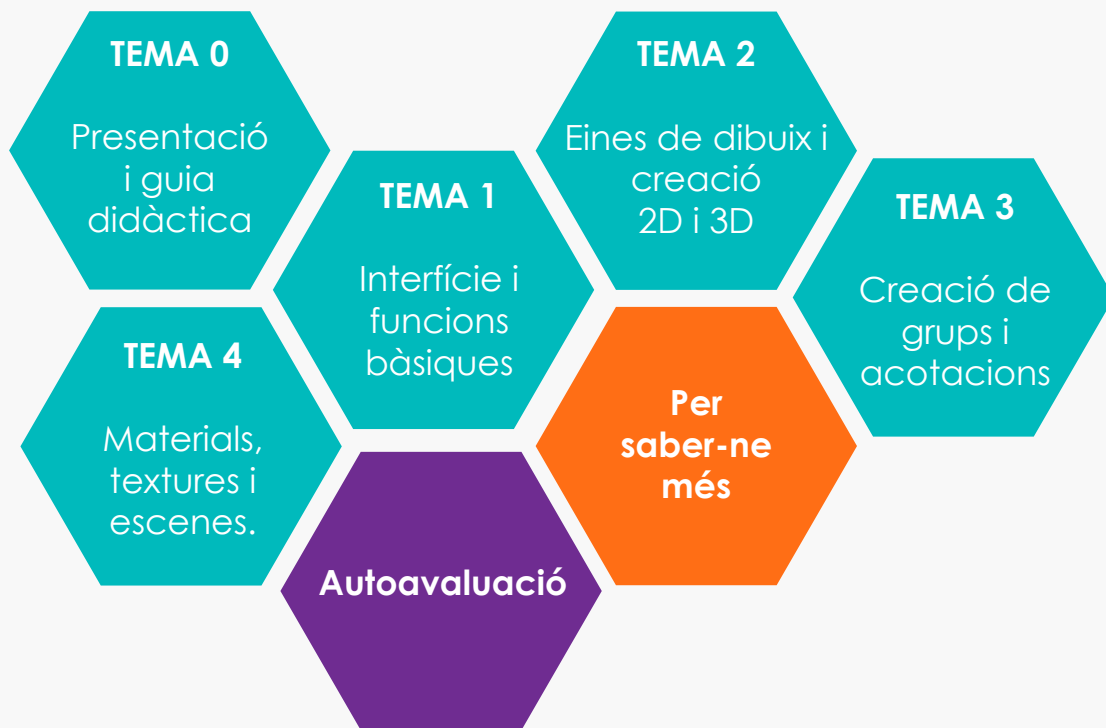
TEMA 0

Presentació i guia didàctica

TEMA 2

Eines de dibuix i creació 2D i 3D

TEMA 1

Interfície i funcions bàsiques

TEMA 3

Creació de grups i acotacions

TEMA 4

Materials, textures i escenes.

Per saber-ne més

Autoavaluació